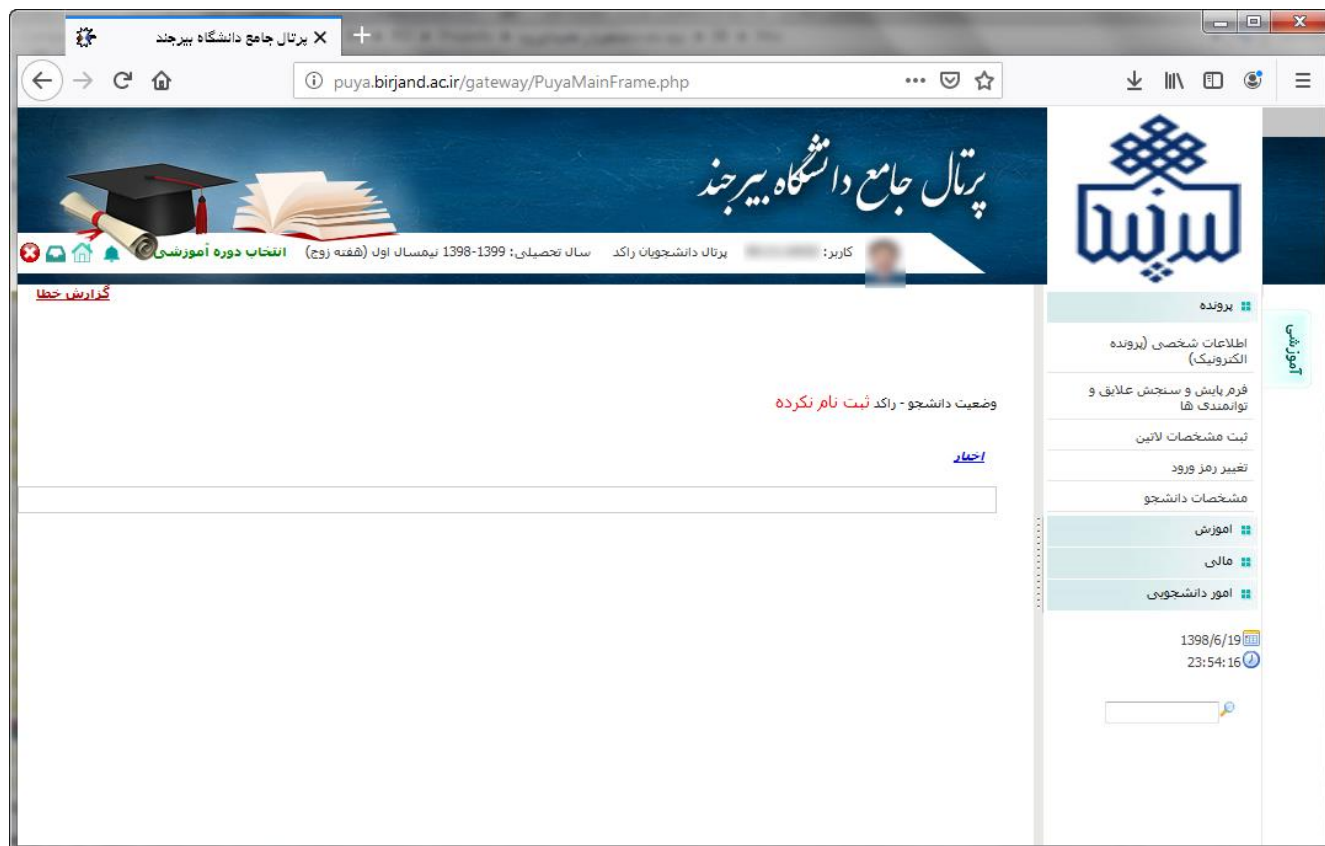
پرتال جامع دانشگاه بیرجند

puya.birjand.ac.ir/gateway/PuyaMainFrame.php

پرتال جامع دانشگاه بیرجند

کاربر: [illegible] پرتال دانشجویان راکد سال تحصیلی: 1399-1398 نیمسال اول (هفته زوج) انتخاب دوره آموزشی

گزارش خطا

وضعیت دانشجو - راکد ثبت نام نکرده

اخبار

پرونده
اطلاعات شخصی (پرونده الکترونیک)
فرم پایش و سنجش علایق و توانمندی ها
ثبت مشخصات لاتین
تغییر رمز ورود
مشخصات دانشجو
اموزش
مالی
امور دانشجویی

1398/6/19
23:54:16

آموزشی